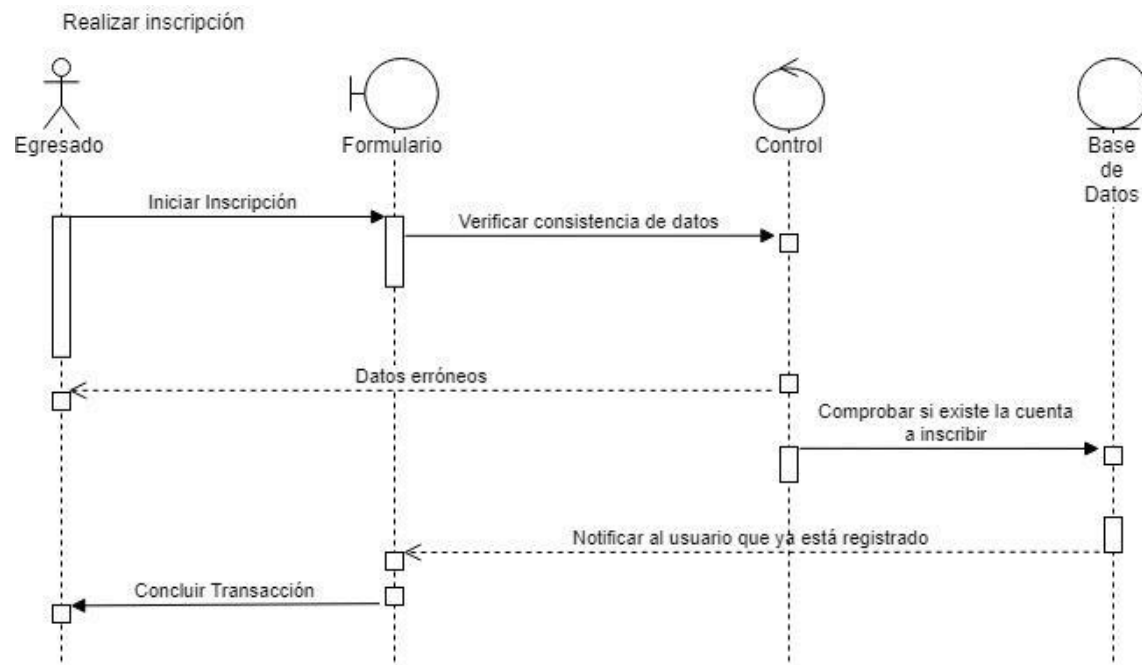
Realizar inscripción

Egresado

Formulario

Control

Base de Datos

Iniciar Inscripción

Verificar consistencia de datos

Datos erróneos

Comprobar si existe la cuenta a inscribir

Notificar al usuario que ya está registrado

Concluir Transacción